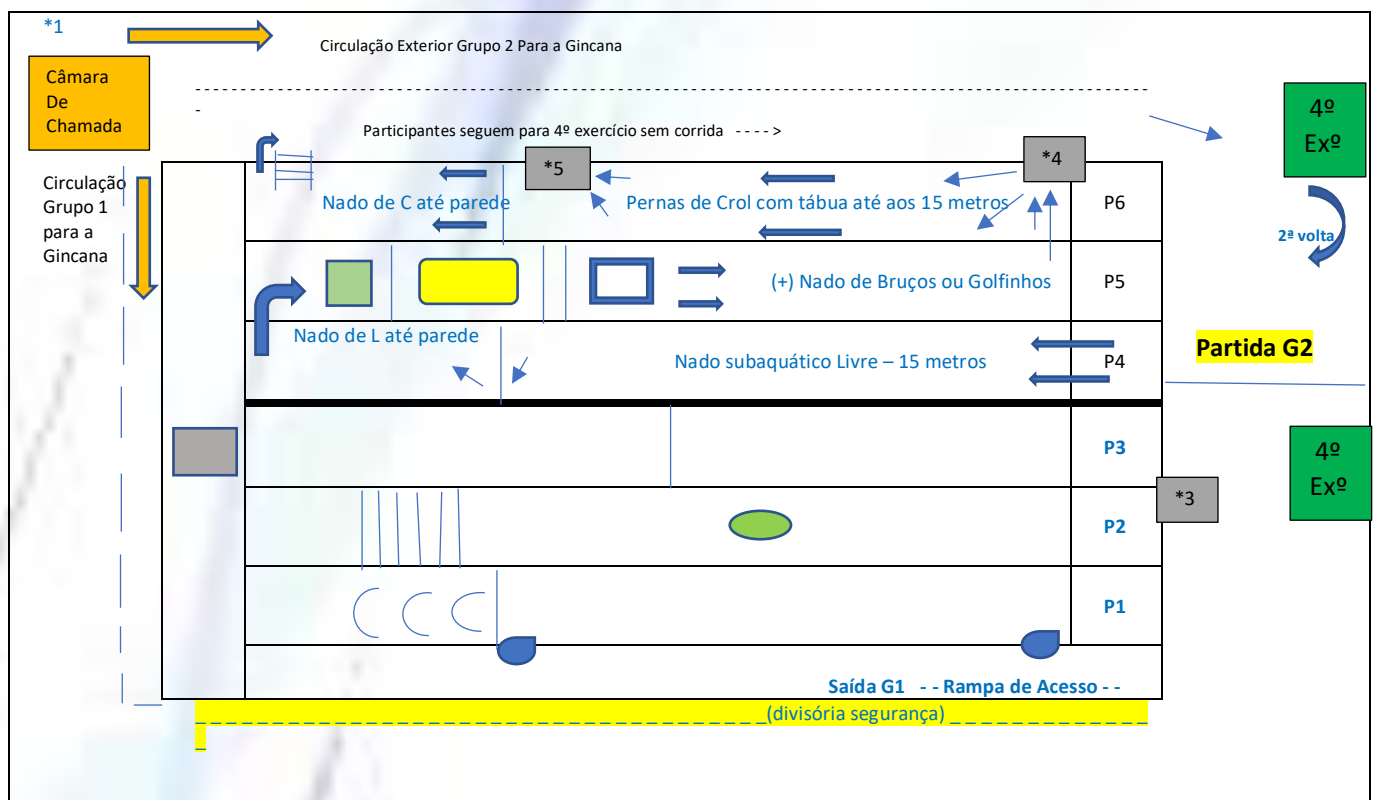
*1

Circulação Exterior Grupo 2 Para a Gincana

Câmara De Chamada

Participantes seguem para 4º exercício sem corrida - - - - >

4º Exº

Circulação Grupo 1 para a Gincana

*5

*4

Nado de C até parede

Pernas de Crol com tábua até aos 15 metros

P6

2ª volta

(+) Nado de Bruços ou Golfinhos

P5

Nado de L até parede

Partida G2

Nado subaquático Livre – 15 metros

P4

P3

4º Exº

*3

P2

P1

Saída G1 - - Rampa de Acesso - -

(divisória segurança)